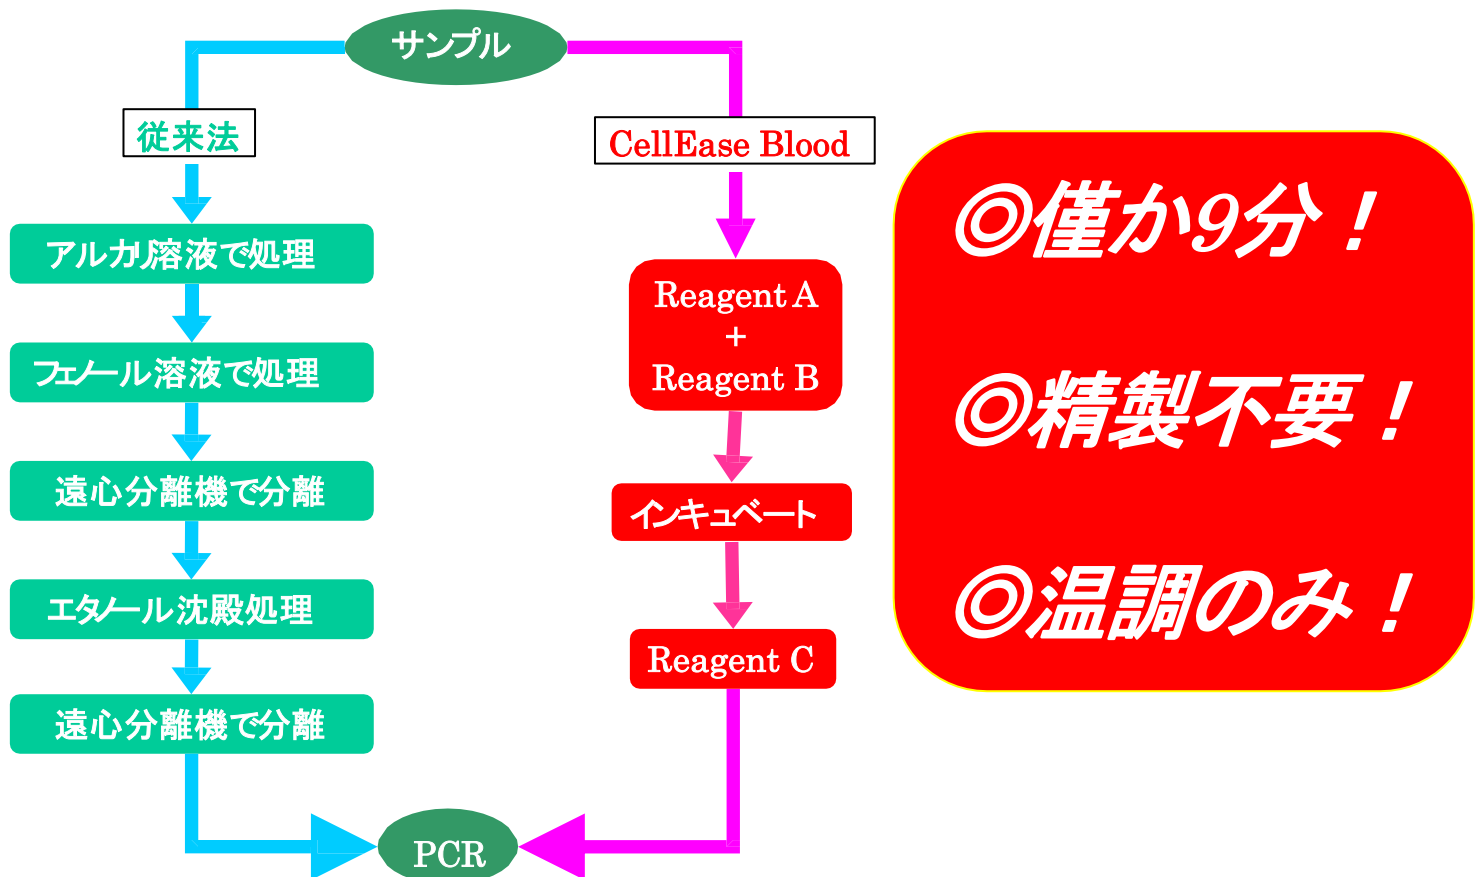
サンプル

従来法

アルカリ溶液で処理

フェノール溶液で処理

遠心分離機で分離

エタノール沈殿処理

遠心分離機で分離

CellEase Blood

Reagent A + Reagent B

インキュベート

Reagent C

PCR

◎僅か9分！

◎精製不要！

◎温調のみ！